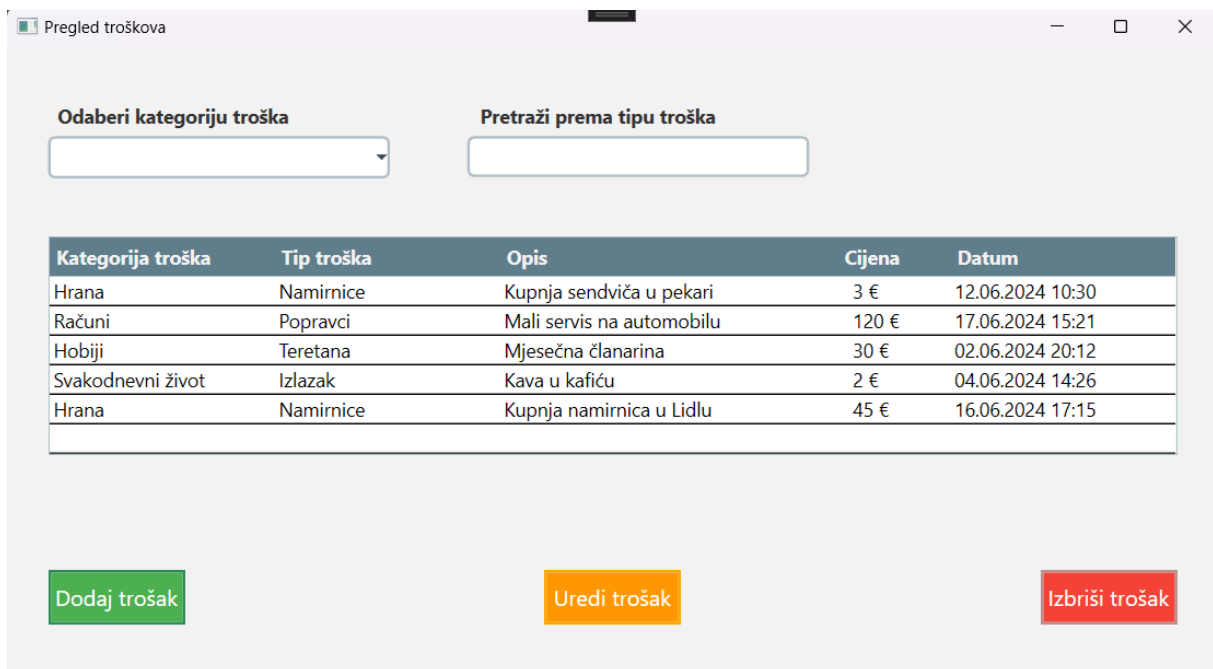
Pregled troškova

Odaberi kategoriju troška

Pretraži prema tipu troška

| Kategorija troška | Tip troška | Opis | Cijena | Datum |
|---|---|---|---|---|
| Hrana | Namirnice | Kupnja sendviča u pekari | 3 € | 12.06.2024 10:30 |
| Računi | Popravci | Mali servis na automobilu | 120 € | 17.06.2024 15:21 |
| Hobiji | Teretana | Mjesečna članarina | 30 € | 02.06.2024 20:12 |
| Svakodnevni život | Izlazak | Kava u kafiću | 2 € | 04.06.2024 14:26 |
| Hrana | Namirnice | Kupnja namirnica u Lidlu | 45 € | 16.06.2024 17:15 |

Dodaj trošak

Uredi trošak

Izbriši trošak